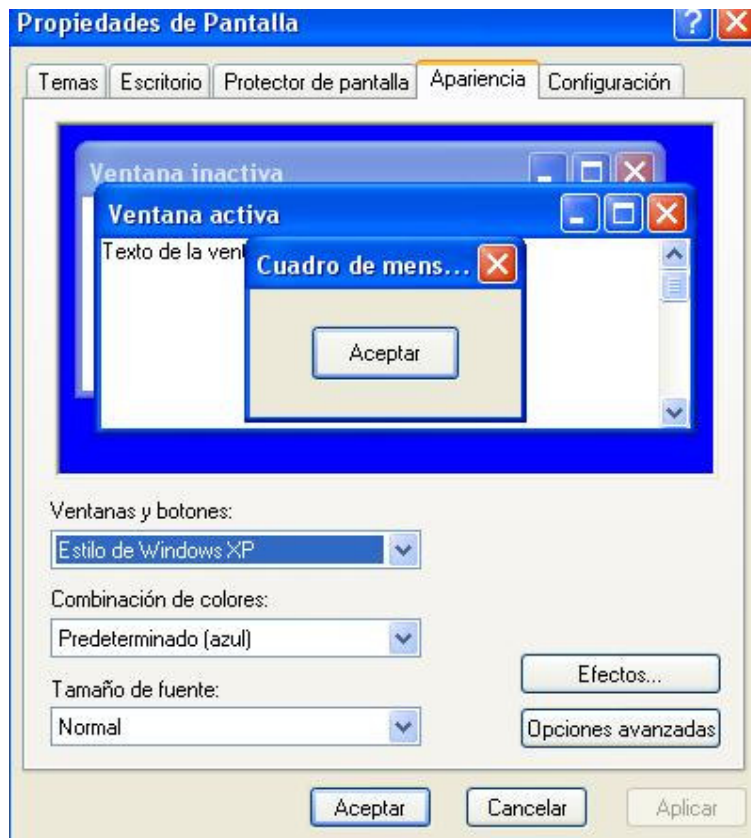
Propiedades de Pantalla

Temas | Escritorio | Protector de pantalla | Apariencia | Configuración

Ventana inactiva

Ventana activa

Texto de la vent

Cuadro de mens...

Aceptar

Ventanas y botones:

Estilo de Windows XP

Combinación de colores:

Predeterminado (azul)

Tamaño de fuente:

Normal

Efectos...

Opciones avanzadas

Aceptar

Cancelar

Aplicar